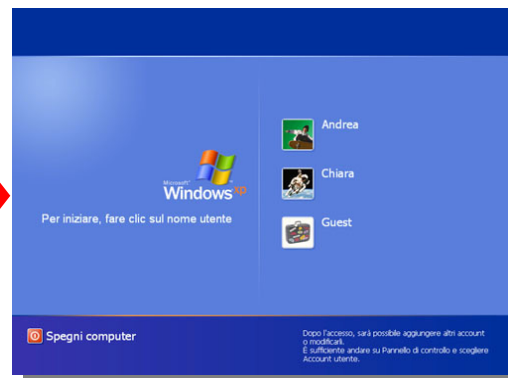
Microsoft Windows xp

Per iniziare, fare clic sul nome utente

Andrea

Chiara

Guest

Spegni computer

Dopo l'accesso, sarà possibile aggiungere altri account o modificarli. È sufficiente andare su Pannello di controllo e scegliere Account utente.